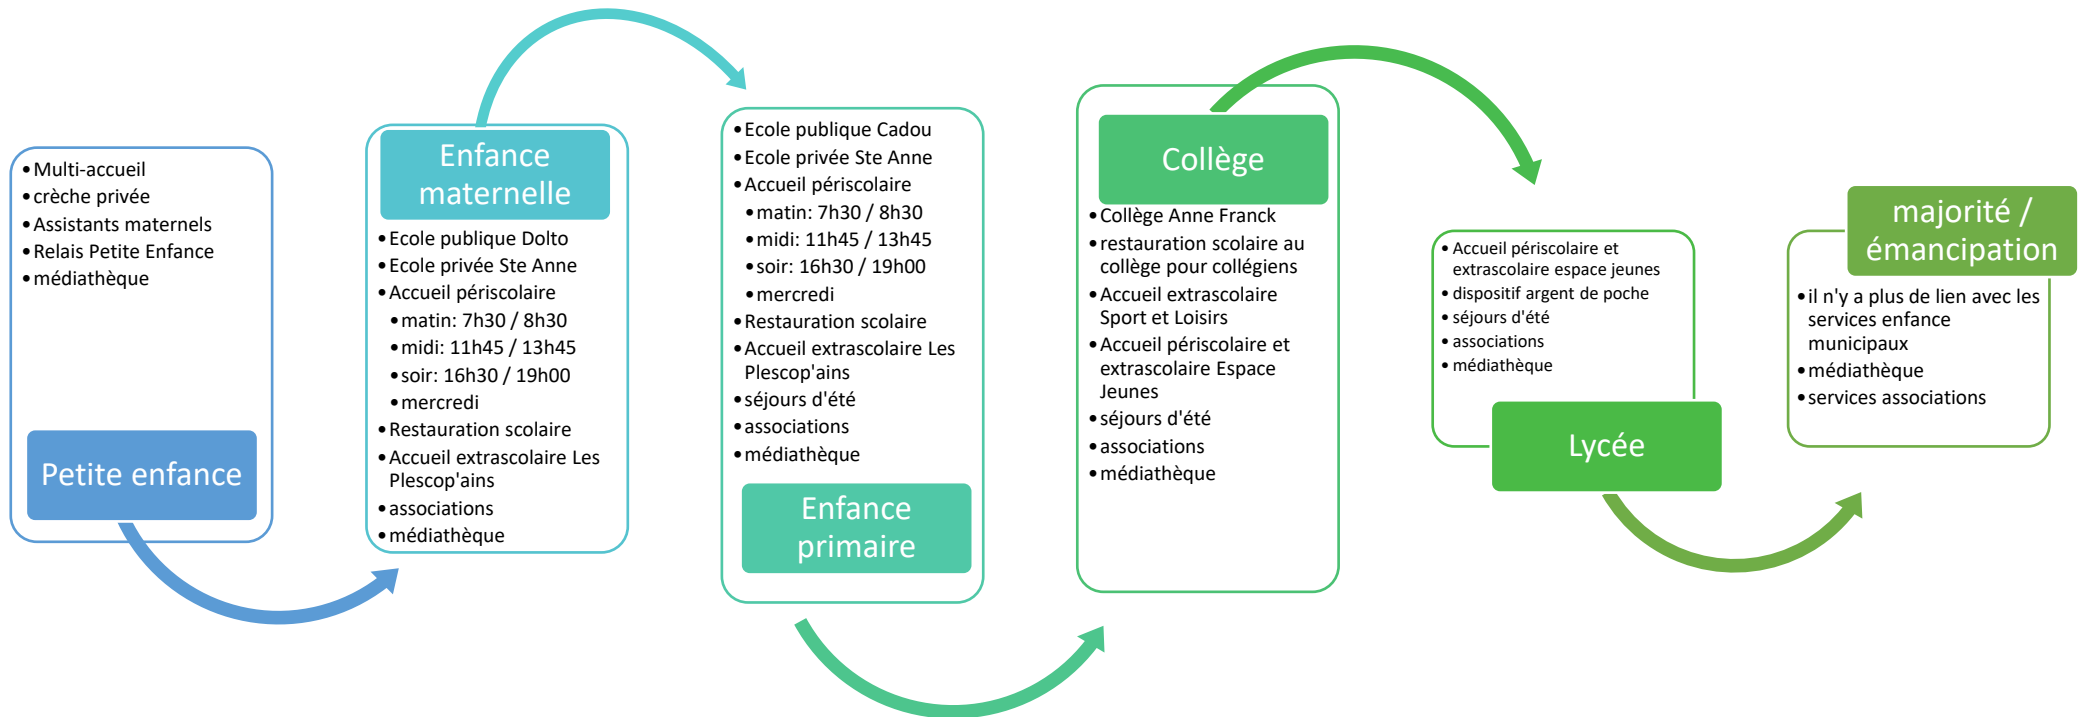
• Multi-accueil
• crèche privée
• Assistants maternels
• Relais Petite Enfance
• médiathèque

Petite enfance

Enfance maternelle

• Ecole publique Dolto
• Ecole privée Ste Anne
• Accueil périscolaire
  • matin: 7h30 / 8h30
  • midi: 11h45 / 13h45
  • soir: 16h30 / 19h00
  • mercredi
• Restauration scolaire
• Accueil extrascolaire Les Plescop'ains
• associations
• médiathèque

• Ecole publique Cadou
• Ecole privée Ste Anne
• Accueil périscolaire
  • matin: 7h30 / 8h30
  • midi: 11h45 / 13h45
  • soir: 16h30 / 19h00
  • mercredi
• Restauration scolaire
• Accueil extrascolaire Les Plescop'ains
• séjours d'été
• associations
• médiathèque

Enfance primaire

Collège

• Collège Anne Franck
• restauration scolaire au collège pour collégiens
• Accueil extrascolaire Sport et Loisirs
• Accueil périscolaire et extrascolaire Espace Jeunes
• séjours d'été
• associations
• médiathèque

• Accueil périscolaire et extrascolaire espace jeunes
• dispositif argent de poche
• séjours d'été
• associations
• médiathèque

Lycée

majorité / émancipation

• il n'y a plus de lien avec les services enfance municipaux
• médiathèque
• services associations